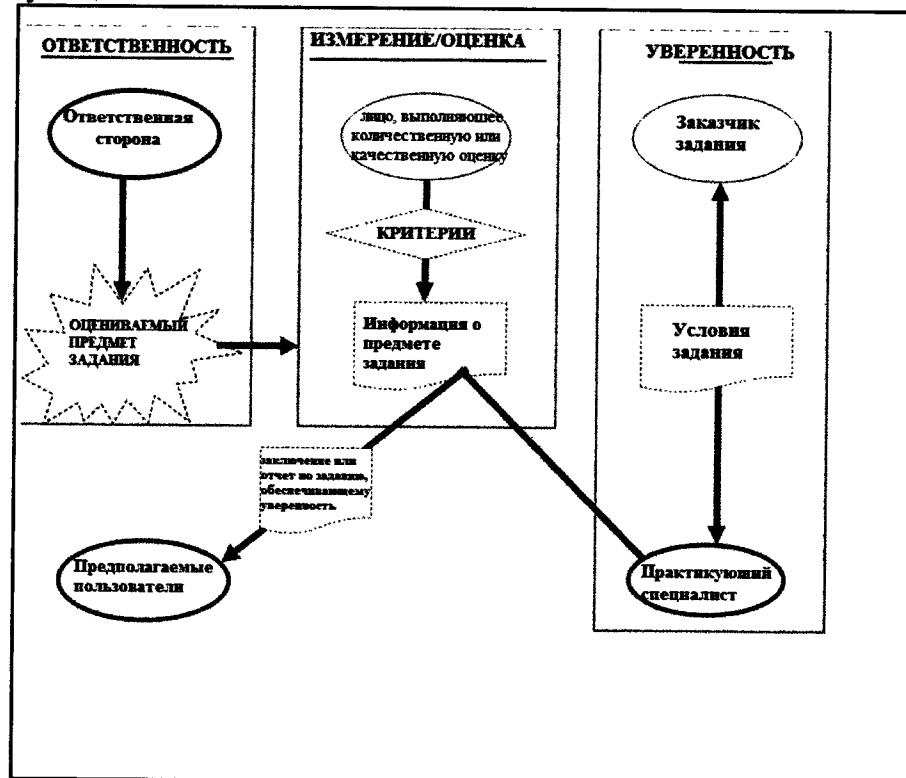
ОТВЕТСТВЕННОСТЬ

Ответственная сторона

ОЦЕНИВАЕМЫЙ ПРЕДМЕТ ЗАДАНИЯ

ИЗМЕРЕНИЕ/ОЦЕНКА

лицо, выполняющее количественную или качественную оценку

КРИТЕРИИ

Информация о предмете задания

УВЕРЕННОСТЬ

Заказчик задания

Условия задания

заключение или отчет по заданию, обеспечивающему уверенность

Предполагаемые пользователи

Практикующий специалист